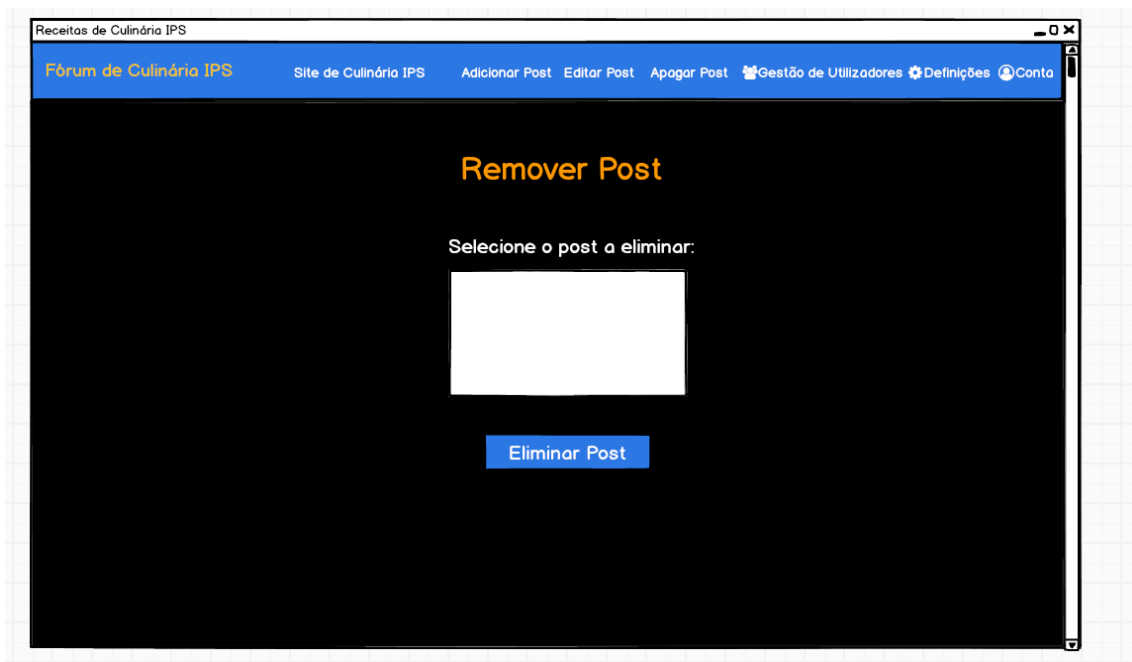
Receitas de Culinária IPS

Fórum de Culinária IPS

Site de Culinária IPS

Adicionar Post Editar Post Apagar Post Gestão de Utilizadores Definições Conta

Remover Post

Selecione o post a eliminar:

Eliminar Post